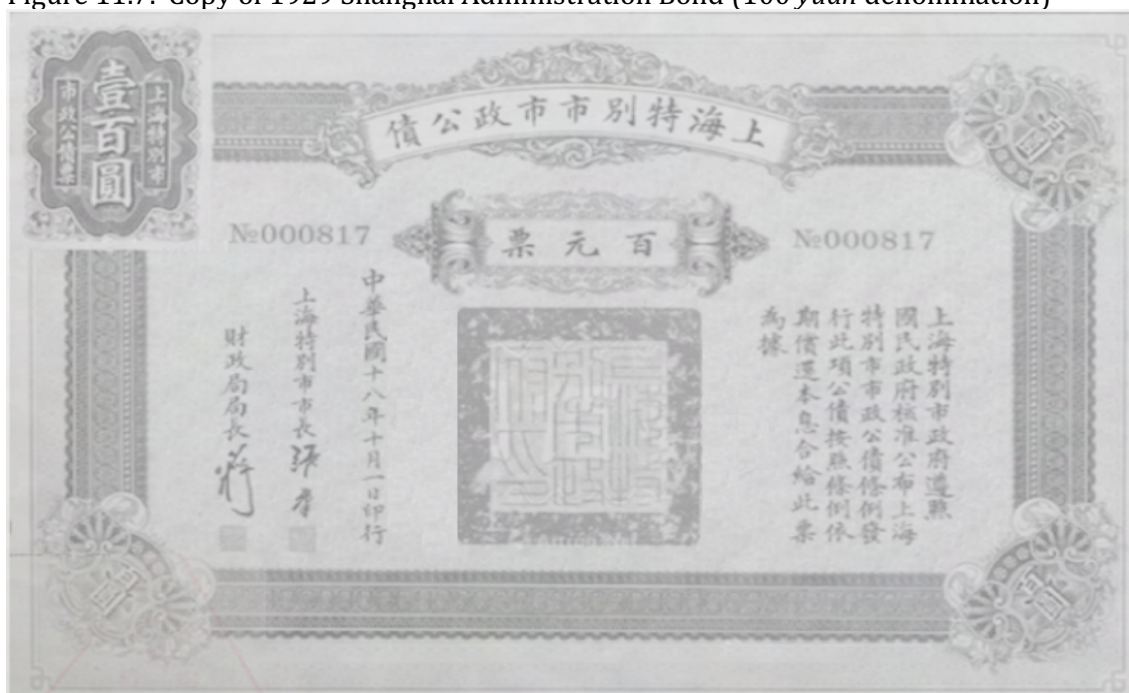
Figure 11.7: Copy of 1929 Shanghai Administration Bond (100 *yuan* denomination)

上海特別市市政公債

壹百圓

上海特別市

市政公債票

№000817

百元票

№000817

上海特別市政府遵照國民政府核准公布上海特別市市政公債條例發行此項公債按照條例依期償還本息合給此票為據

中華民國十八年十月一日印行

上海特別市市長 張群

財政局局長 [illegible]

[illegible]

圓

圓

圓